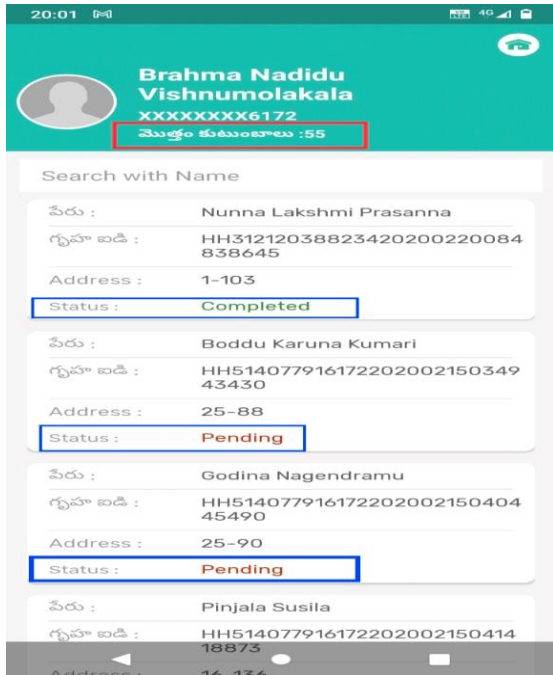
20:01

Brahma Nadidu Vishnumolakala
XXXXXXXX6172
మొత్తం కుటుంబాలు :55

Search with Name

పేరు : Nunna Lakshmi Prasanna
గృహ ఐడి : HH3121203882342020022008483864​5
Address : 1-103
Status : Completed

పేరు : Boddu Karuna Kumari
గృహ ఐడి : HH514077916172202002150349​43430
Address : 25-88
Status : Pending

పేరు : Godina Nagendramu
గృహ ఐడి : HH514077916172202002150404​45490
Address : 25-90
Status : Pending

పేరు : Pinjala Susila
గృహ ఐడి : HH514077916172202002150414​18873
Address : 16-136